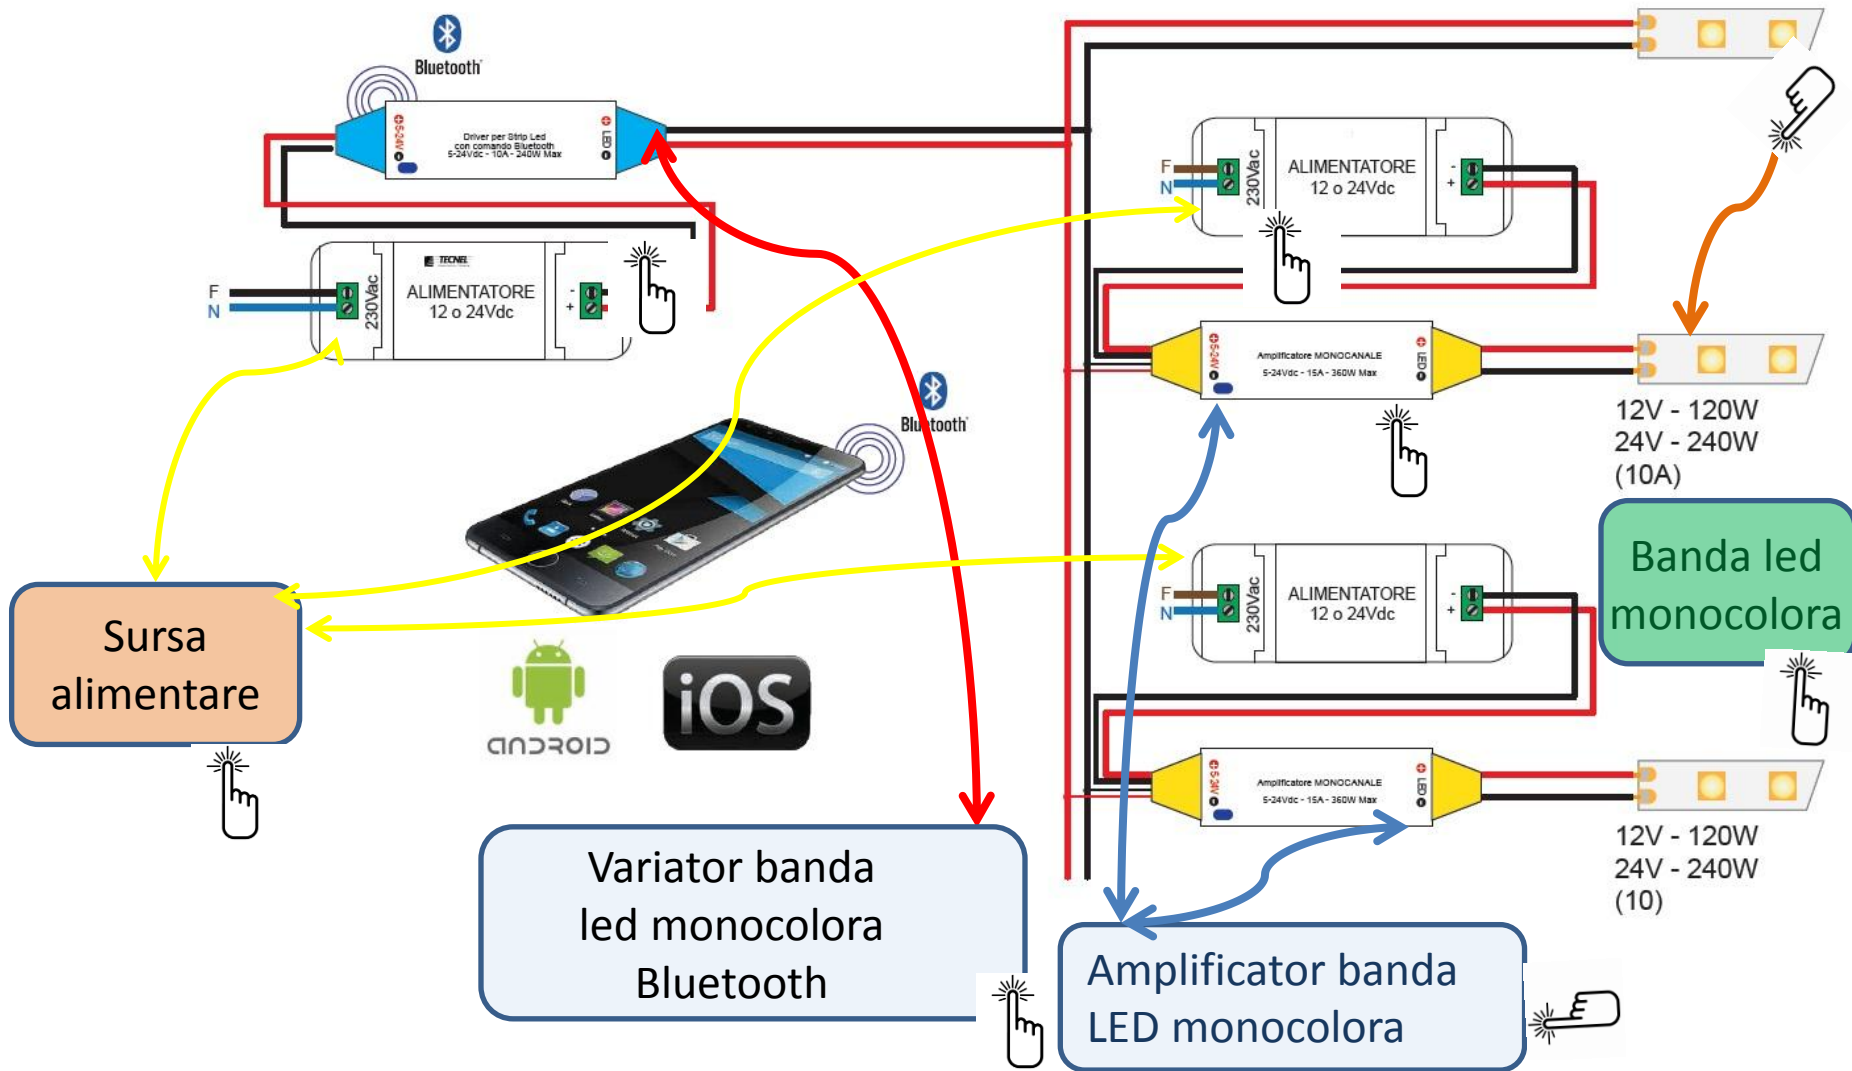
Bluetooth

Driver per Strip Led con comando Bluetooth 5-24Vdc - 10A - 240W Max

5-24V

LED

TECNEL

F
N

230Vac

ALIMENTATORE 12 o 24Vdc

Bluetooth

ALIMENTATORE 12 o 24Vdc

Amplificatore MONOCANALE 5-24Vdc - 15A - 360W Max

12V - 120W
24V - 240W
(10A)

Banda led monocolora

Sursa alimentare

android

iOS

ALIMENTATORE 12 o 24Vdc

Amplificatore MONOCANALE 5-24Vdc - 15A - 360W Max

12V - 120W
24V - 240W
(10)

Variator banda led monocolora Bluetooth

Amplificator banda LED monocolora